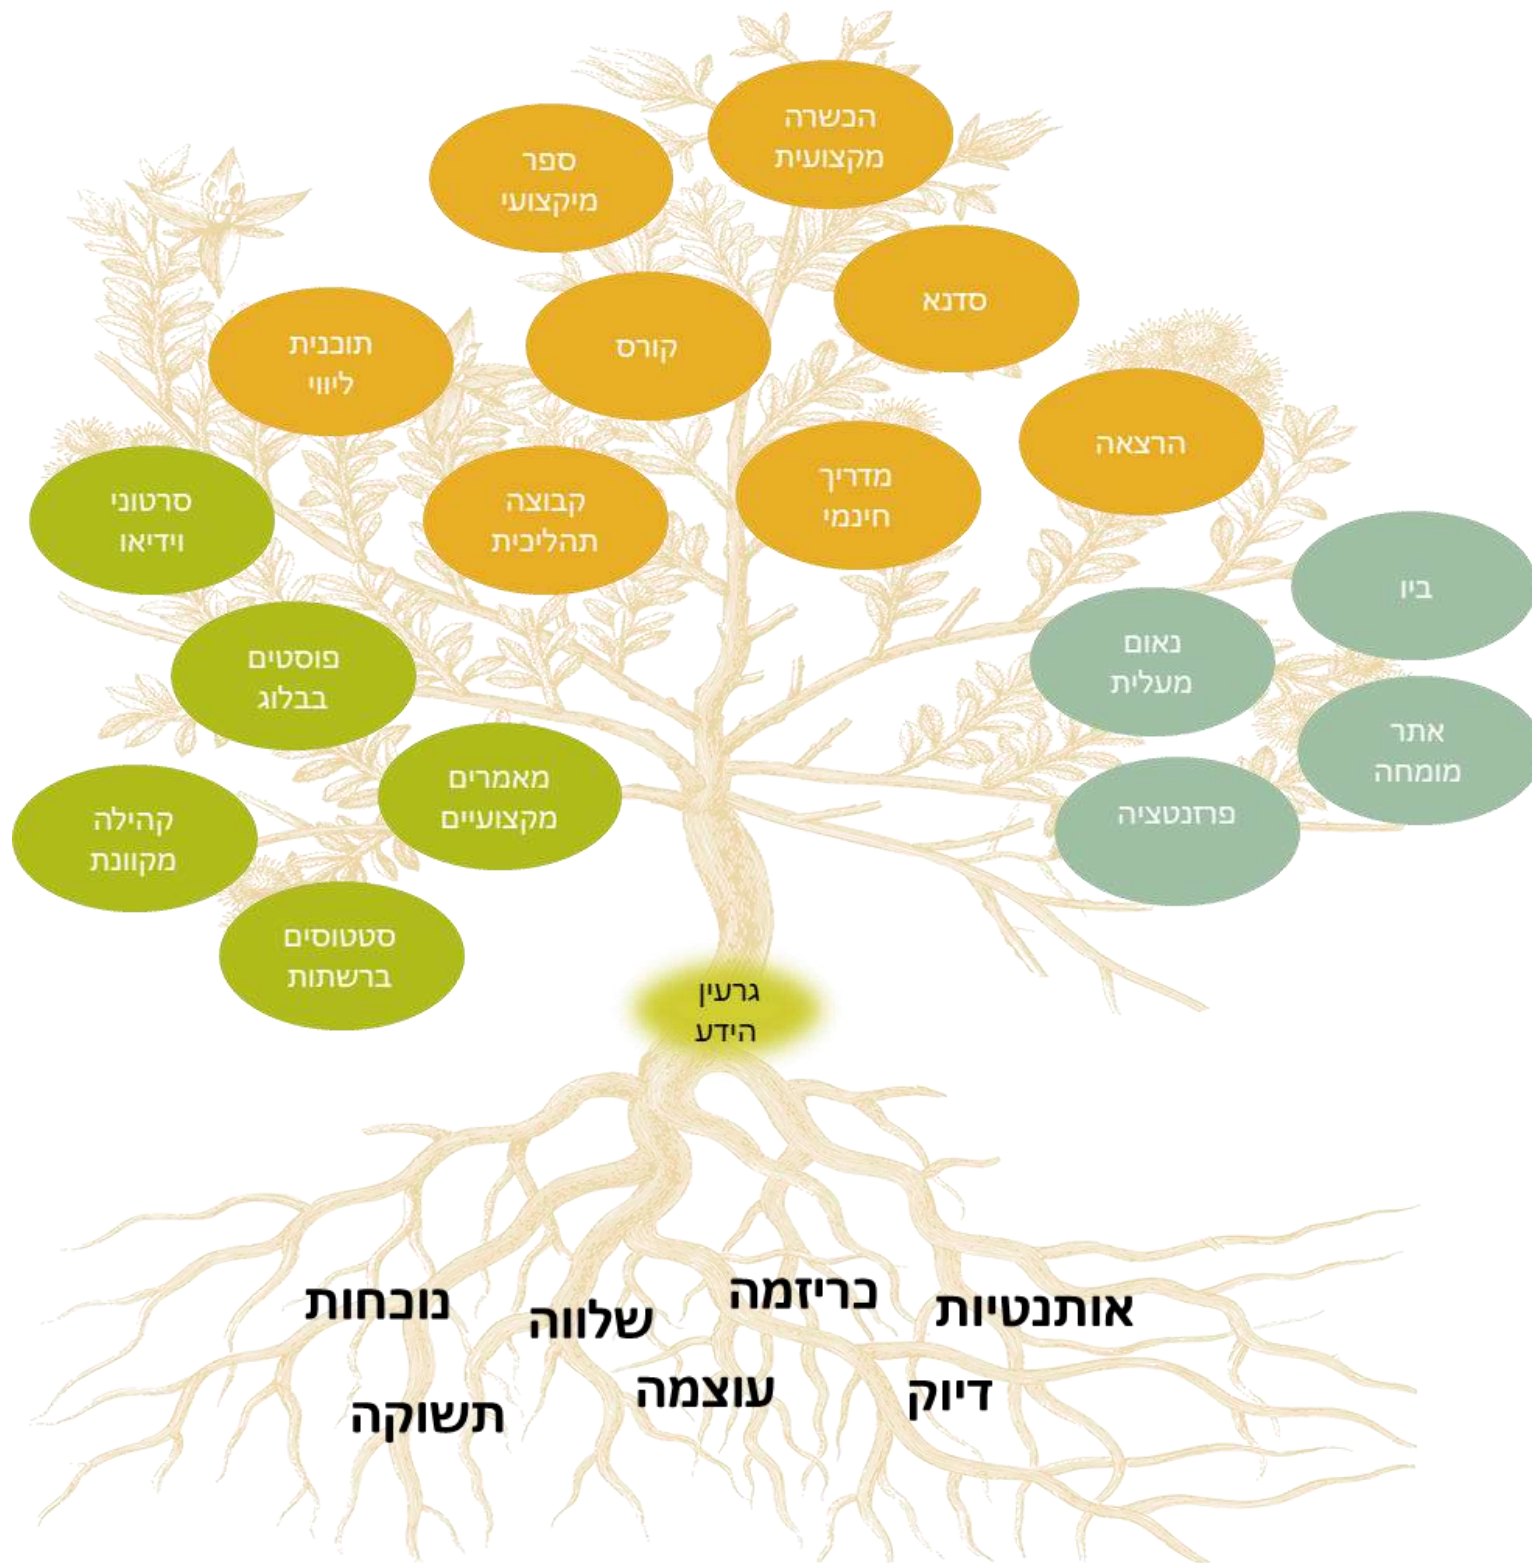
הכשרה מקצועית

ספר מיקצועי

סדנא

קורס

תוכנית ליווי

הרצאה

מדריך חינמי

קבוצה תהליכית

סרטוני וידיאו

ביו

נאום מעלית

פוסטים בבלוג

אתר מומחה

מאמרים מקצועיים

קהילה מקוונת

פרזנטציה

סטטוסים ברשתות

גרעין הידע

נוכחות

שלווה

כריזמה

אותנטיות

תשוקה

עוצמה

דיוק